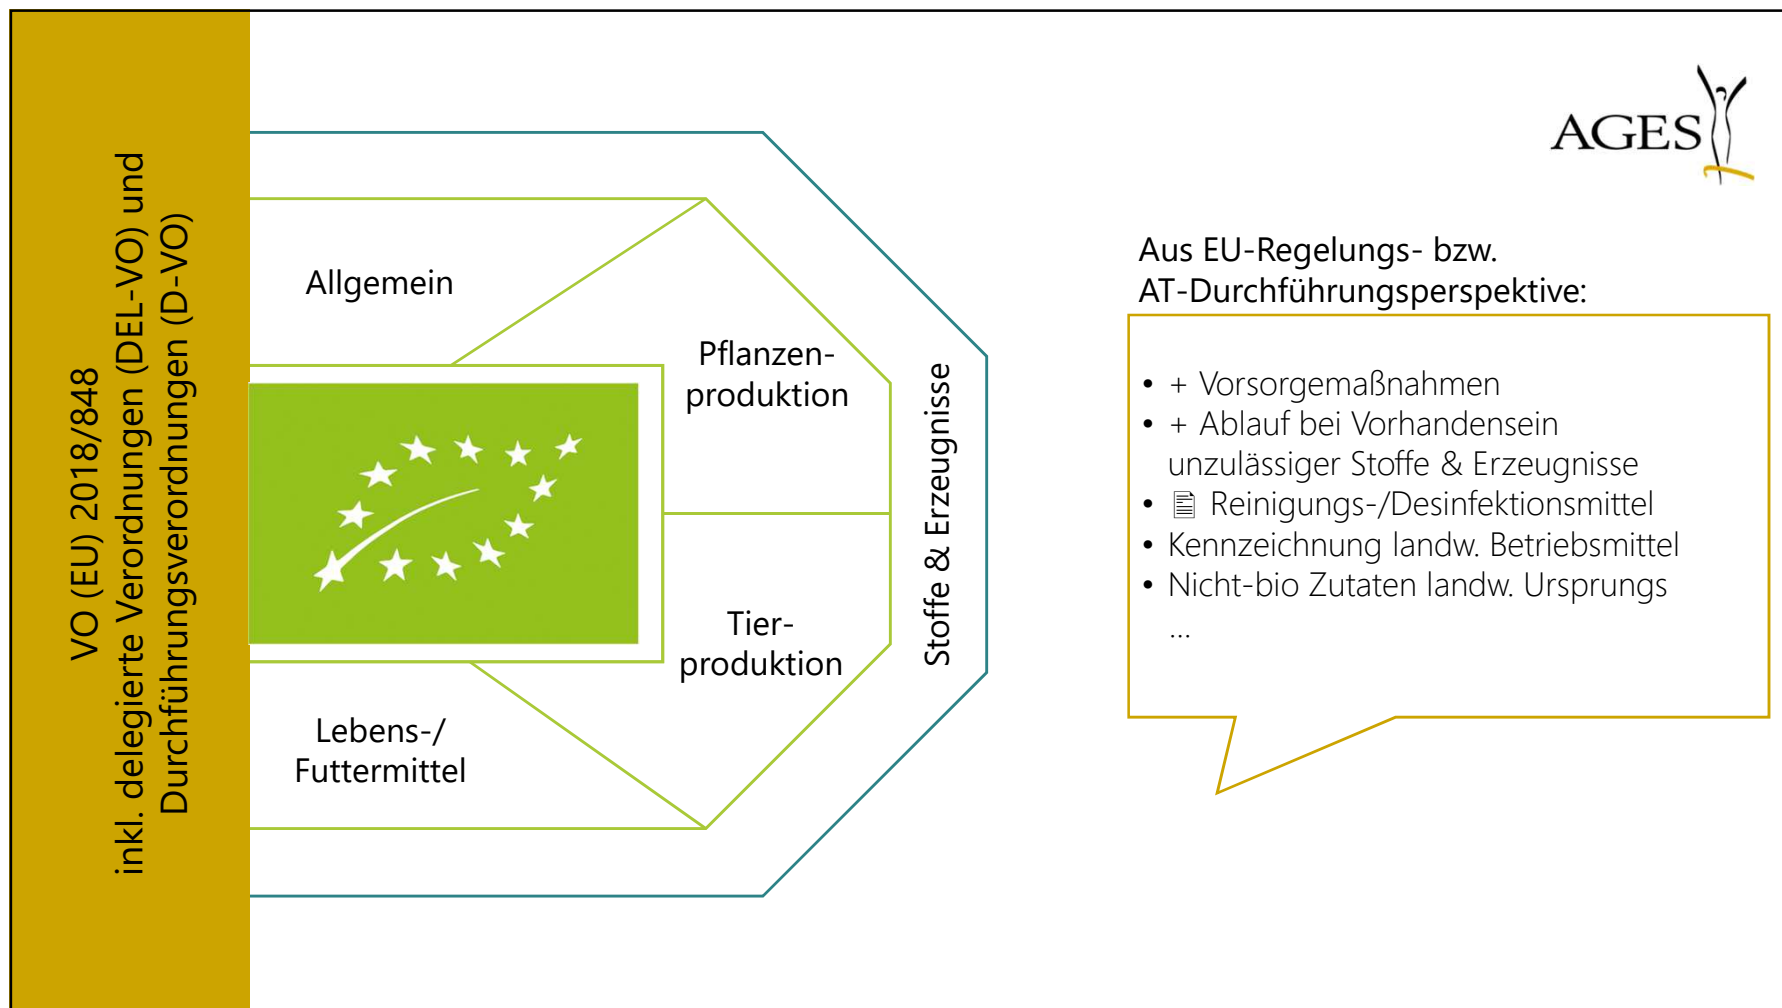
VO (EU) 2018/848
inkl. delegierte Verordnungen (DEL-VO) und Durchführungsverordnungen (D-VO)

AGES

Allgemein

Pflanzenproduktion

Tierproduktion

Lebens-/ Futtermittel

Stoffe & Erzeugnisse

Aus EU-Regelungs- bzw. AT-Durchführungsperspektive:

- + Vorsorgemaßnahmen
- + Ablauf bei Vorhandensein unzulässiger Stoffe & Erzeugnisse
- Reinigungs-/Desinfektionsmittel
- Kennzeichnung landw. Betriebsmittel
- Nicht-bio Zutaten landw. Ursprungs

…